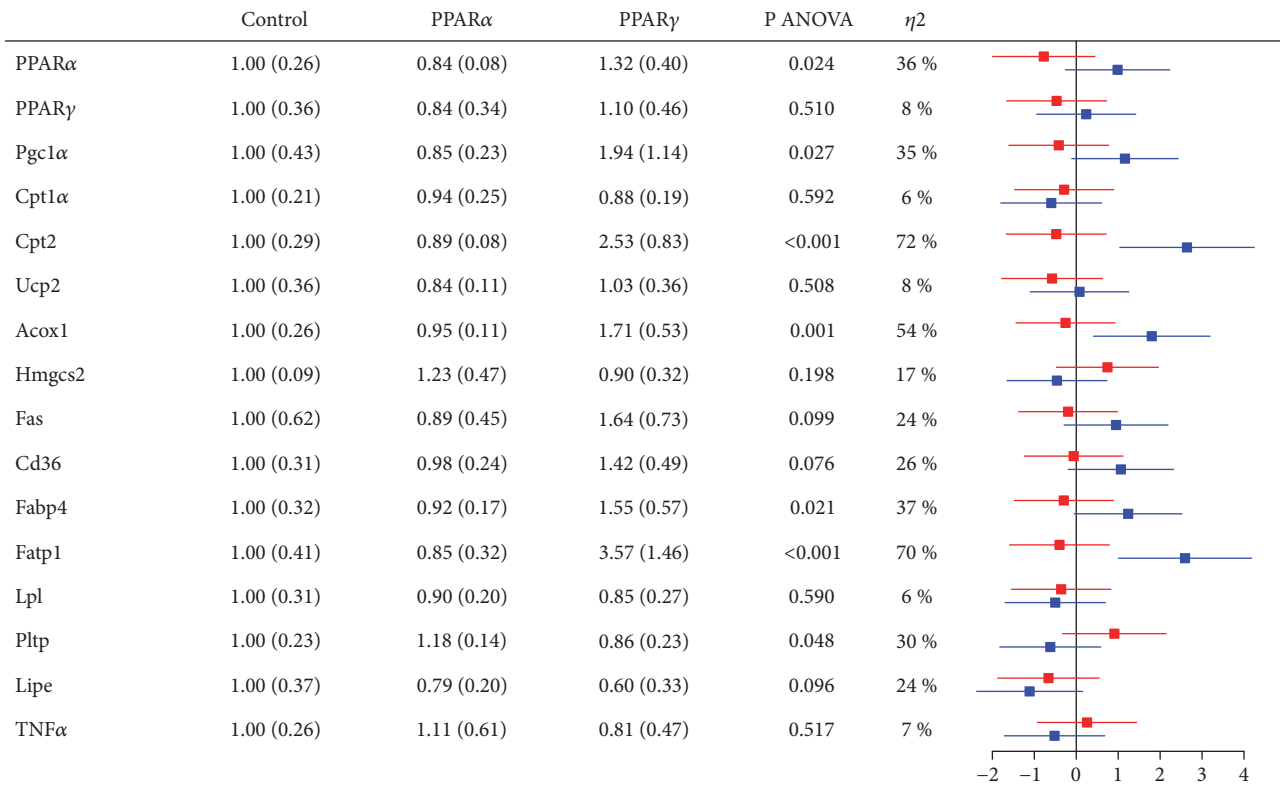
| | Control | PPAR$\alpha$ | PPAR$\gamma$ | P ANOVA | $\eta 2$ |
|---|---|---|---|---|---|
| PPAR$\alpha$ | 1.00 (0.26) | 0.84 (0.08) | 1.32 (0.40) | 0.024 | 36 % |
| PPAR$\gamma$ | 1.00 (0.36) | 0.84 (0.34) | 1.10 (0.46) | 0.510 | 8 % |
| Pgc1$\alpha$ | 1.00 (0.43) | 0.85 (0.23) | 1.94 (1.14) | 0.027 | 35 % |
| Cpt1$\alpha$ | 1.00 (0.21) | 0.94 (0.25) | 0.88 (0.19) | 0.592 | 6 % |
| Cpt2 | 1.00 (0.29) | 0.89 (0.08) | 2.53 (0.83) | <0.001 | 72 % |
| Ucp2 | 1.00 (0.36) | 0.84 (0.11) | 1.03 (0.36) | 0.508 | 8 % |
| Acox1 | 1.00 (0.26) | 0.95 (0.11) | 1.71 (0.53) | 0.001 | 54 % |
| Hmgcs2 | 1.00 (0.09) | 1.23 (0.47) | 0.90 (0.32) | 0.198 | 17 % |
| Fas | 1.00 (0.62) | 0.89 (0.45) | 1.64 (0.73) | 0.099 | 24 % |
| Cd36 | 1.00 (0.31) | 0.98 (0.24) | 1.42 (0.49) | 0.076 | 26 % |
| Fabp4 | 1.00 (0.32) | 0.92 (0.17) | 1.55 (0.57) | 0.021 | 37 % |
| Fatp1 | 1.00 (0.41) | 0.85 (0.32) | 3.57 (1.46) | <0.001 | 70 % |
| Lpl | 1.00 (0.31) | 0.90 (0.20) | 0.85 (0.27) | 0.590 | 6 % |
| Pltp | 1.00 (0.23) | 1.18 (0.14) | 0.86 (0.23) | 0.048 | 30 % |
| Lipe | 1.00 (0.37) | 0.79 (0.20) | 0.60 (0.33) | 0.096 | 24 % |
| TNF$\alpha$ | 1.00 (0.26) | 1.11 (0.61) | 0.81 (0.47) | 0.517 | 7 % |

$-2$ $-1$ 0 1 2 3 4